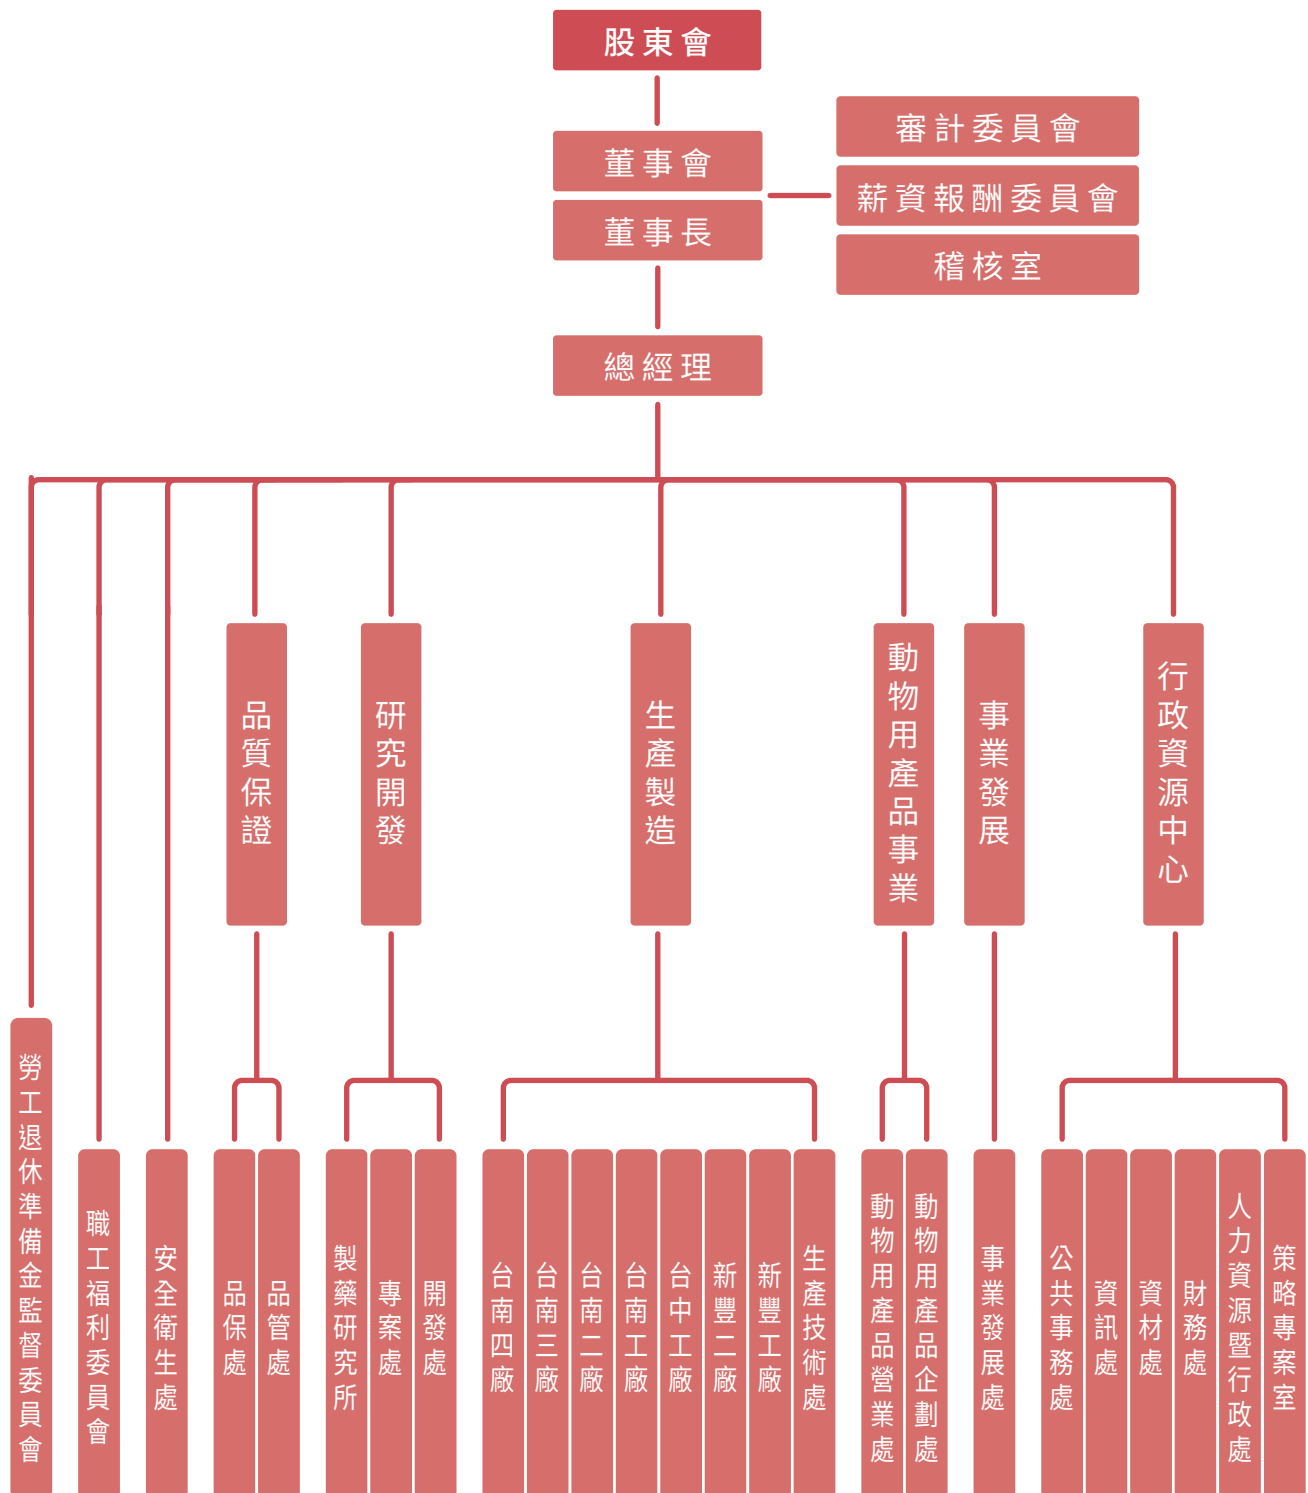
股東會

董事會

董事長

審計委員會

薪資報酬委員會

稽核室

總經理

品質保證

研究開發

生產製造

動物用產品事業

事業發展

行政資源中心

勞工退休準備金監督委員會

職工福利委員會

安全衛生處

品保處

品管處

製藥研究所

專案處

開發處

台南四廠

台南三廠

台南二廠

台南工廠

台中工廠

新豐二廠

新豐工廠

生產技術處

動物用產品營業處

動物用產品企劃處

事業發展處

公共事務處

資訊處

資材處

財務處

人力資源暨行政處

策略專案室